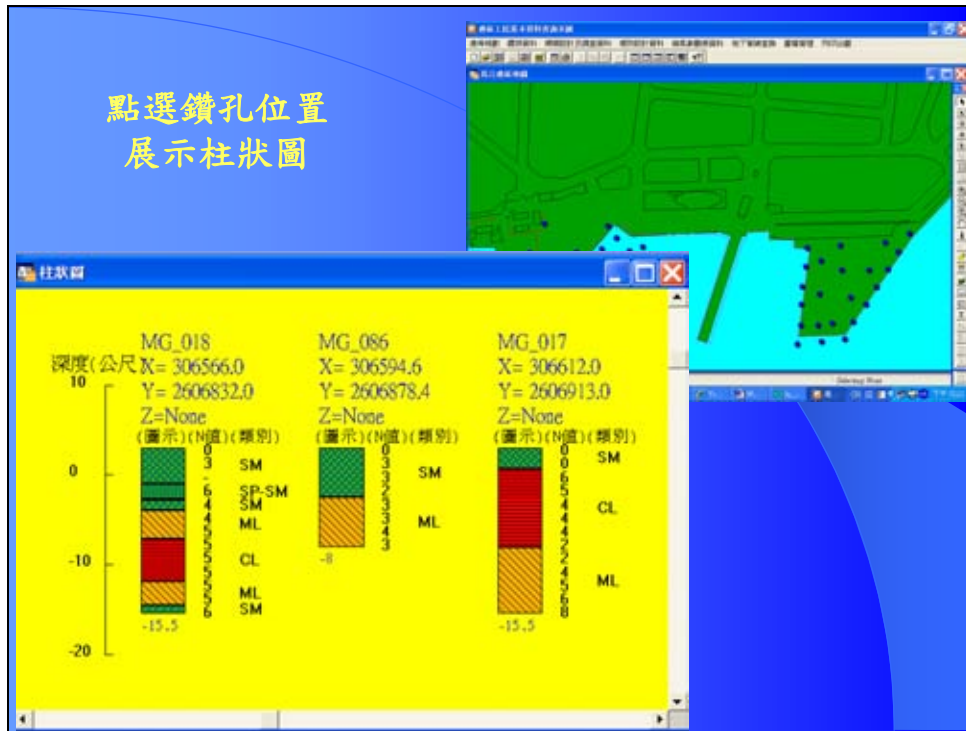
點選鑽孔位置
展示柱狀圖

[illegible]

柱狀圖

深度(公尺)

10

0

-10

-20

MG_018
X= 306566.0
Y= 2606832.0
Z=None
(圖示)(N值)(類別)
3 SM
6 SP-SM
4 SM
4 ML
5
5 CL
5
5 ML
6 SM
-15.5

MG_086
X= 306594.6
Y= 2606878.4
Z=None
(圖示)(N值)(類別)
0
3
3 SM
2
3
3 ML
4
3
-8

MG_017
X= 306612.0
Y= 2606913.0
Z=None
(圖示)(N值)(類別)
0
0 SM
6
5
4 CL
4
4
2
2
4 ML
5
6
8
-15.5